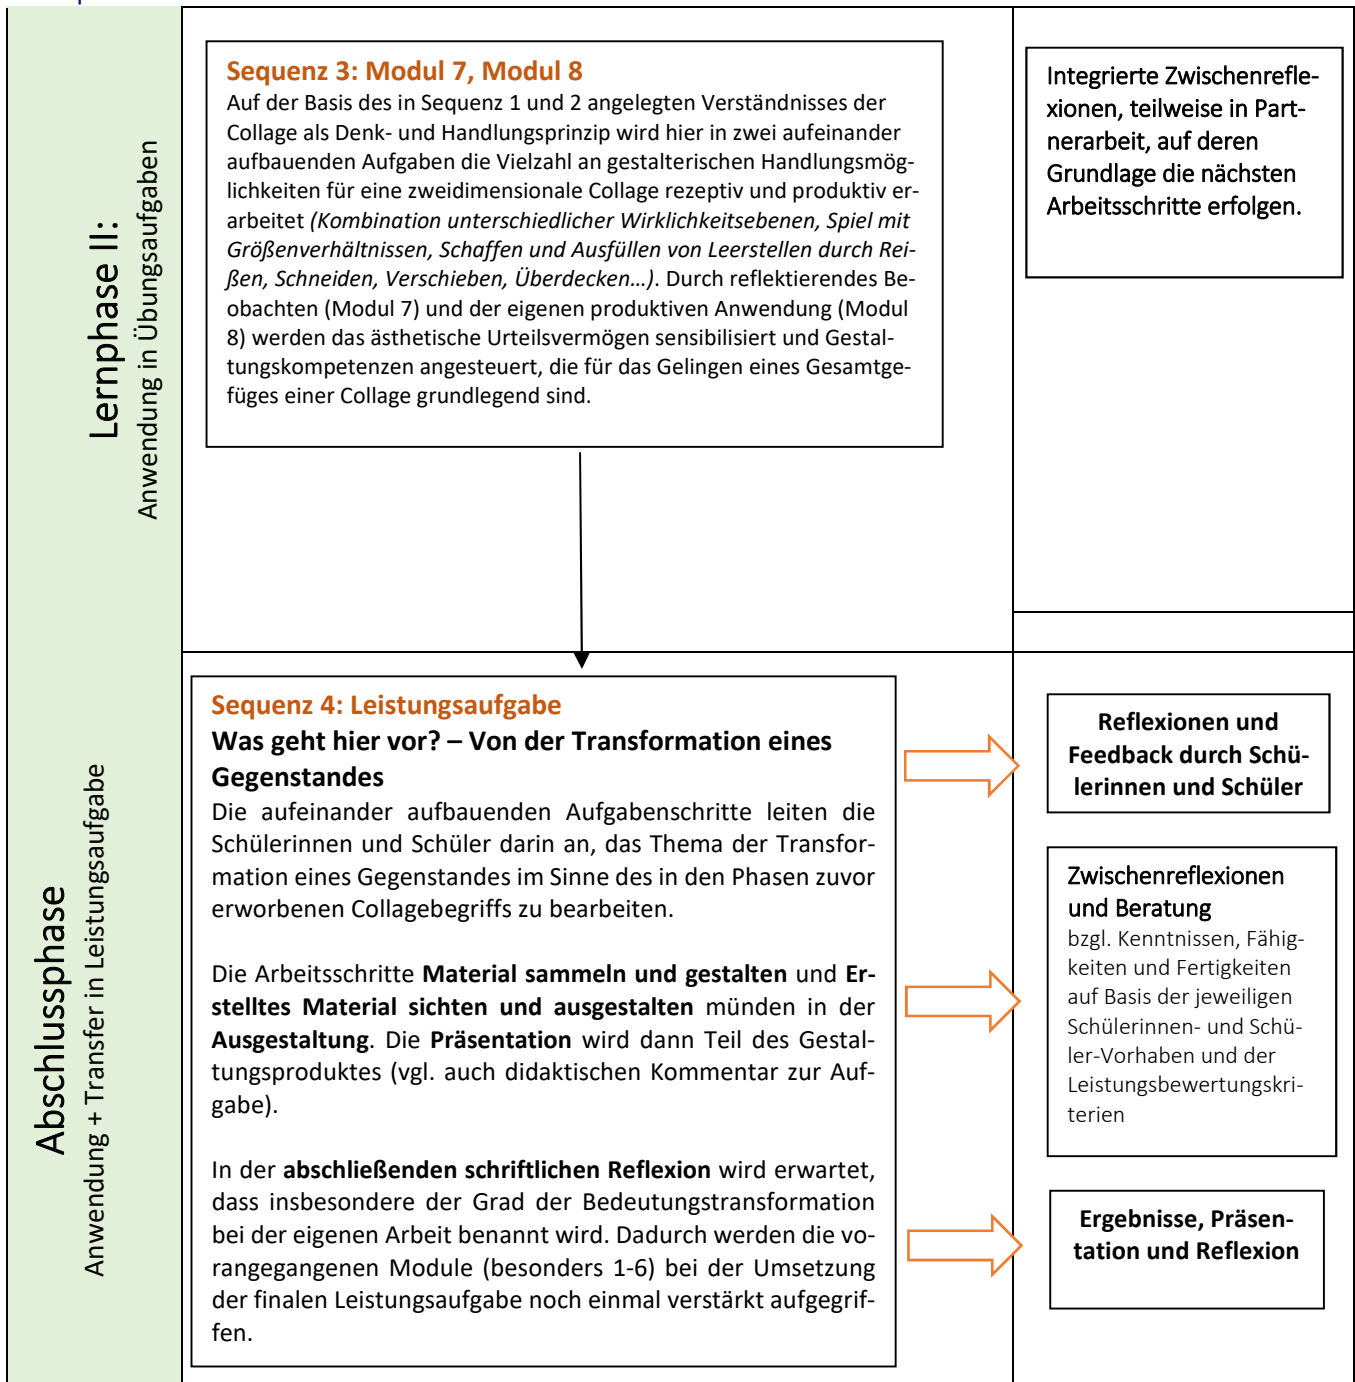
Lernphase II:
Anwendung in Übungsaufgaben

**Sequenz 3: Modul 7, Modul 8**
Auf der Basis des in Sequenz 1 und 2 angelegten Verständnisses der Collage als Denk- und Handlungsprinzip wird hier in zwei aufeinander aufbauenden Aufgaben die Vielzahl an gestalterischen Handlungsmöglichkeiten für eine zweidimensionale Collage rezeptiv und produktiv erarbeitet *(Kombination unterschiedlicher Wirklichkeitsebenen, Spiel mit Größenverhältnissen, Schaffen und Ausfüllen von Leerstellen durch Reißen, Schneiden, Verschieben, Überdecken…)*. Durch reflektierendes Beobachten (Modul 7) und der eigenen produktiven Anwendung (Modul 8) werden das ästhetische Urteilsvermögen sensibilisiert und Gestaltungskompetenzen angesteuert, die für das Gelingen eines Gesamtgefüges einer Collage grundlegend sind.

Integrierte Zwischenreflexionen, teilweise in Partnerarbeit, auf deren Grundlage die nächsten Arbeitsschritte erfolgen.

Abschlussphase
Anwendung + Transfer in Leistungsaufgabe

**Sequenz 4: Leistungsaufgabe**
**Was geht hier vor? – Von der Transformation eines Gegenstandes**
Die aufeinander aufbauenden Aufgabenschritte leiten die Schülerinnen und Schüler darin an, das Thema der Transformation eines Gegenstandes im Sinne des in den Phasen zuvor erworbenen Collagebegriffs zu bearbeiten.

Die Arbeitsschritte **Material sammeln und gestalten** und **Erstelltes Material sichten und ausgestalten** münden in der **Ausgestaltung**. Die **Präsentation** wird dann Teil des Gestaltungsproduktes (vgl. auch didaktischen Kommentar zur Aufgabe).

In der **abschließenden schriftlichen Reflexion** wird erwartet, dass insbesondere der Grad der Bedeutungstransformation bei der eigenen Arbeit benannt wird. Dadurch werden die vorangegangenen Module (besonders 1-6) bei der Umsetzung der finalen Leistungsaufgabe noch einmal verstärkt aufgegriffen.

**Reflexionen und Feedback durch Schülerinnen und Schüler**

Zwischenreflexionen und Beratung
bzgl. Kenntnissen, Fähigkeiten und Fertigkeiten auf Basis der jeweiligen Schülerinnen- und Schüler-Vorhaben und der Leistungsbewertungskriterien

**Ergebnisse, Präsentation und Reflexion**